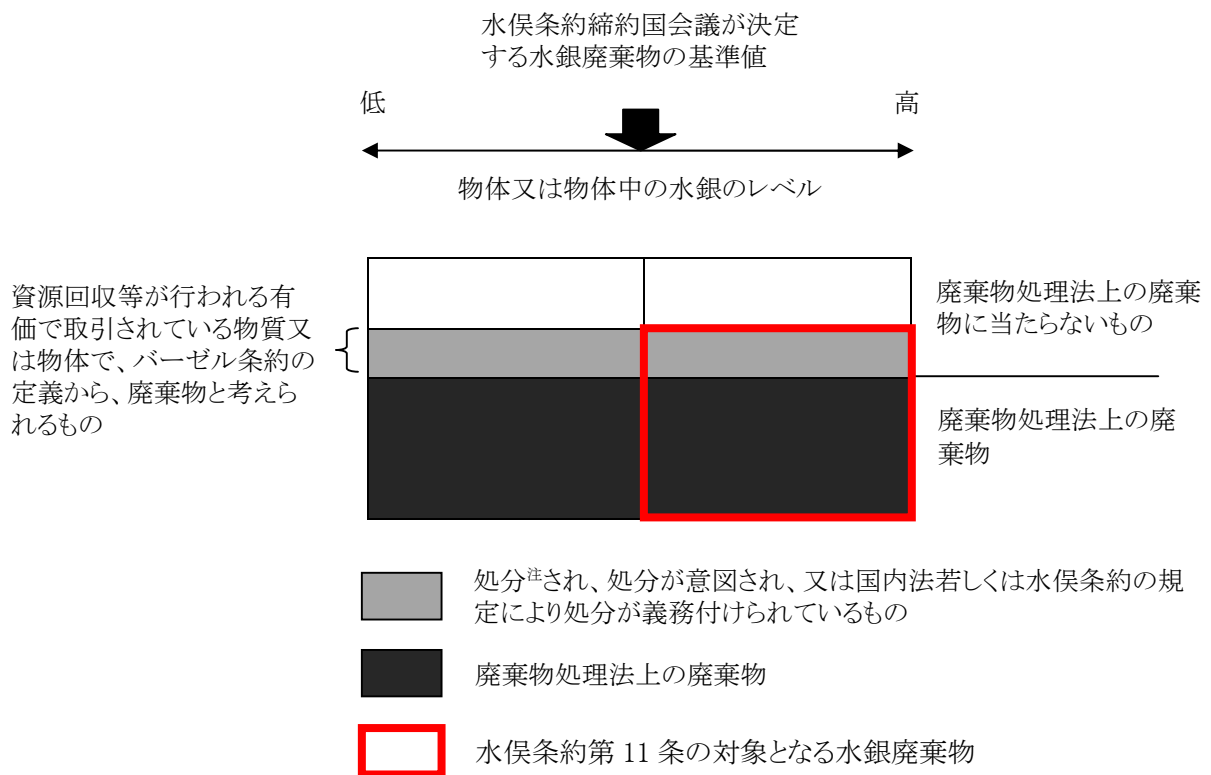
水俣条約締約国会議が決定する水銀廃棄物の基準値

低

高

物体又は物体中の水銀のレベル

資源回収等が行われる有価で取引されている物質又は物体で、バーゼル条約の定義から、廃棄物と考えられるもの

廃棄物処理法上の廃棄物に当たらないもの

廃棄物処理法上の廃棄物

処分$^{注}$され、処分が意図され、又は国内法若しくは水俣条約の規定により処分が義務付けられているもの

廃棄物処理法上の廃棄物

水俣条約第 11 条の対象となる水銀廃棄物